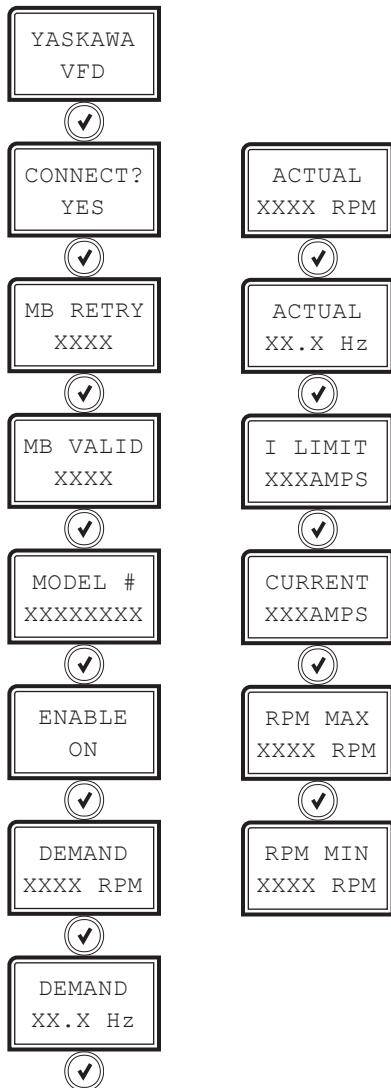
YASKAWA
VFD

CONNECT?
YES

MB RETRY
XXXX

MB VALID
XXXX

MODEL #
XXXXXXXX

ENABLE
ON

DEMAND
XXXX RPM

DEMAND
XX.X Hz

ACTUAL
XXXX RPM

ACTUAL
XX.X Hz

I LIMIT
XXXAMPS

CURRENT
XXXAMPS

RPM MAX
XXXX RPM

RPM MIN
XXXX RPM